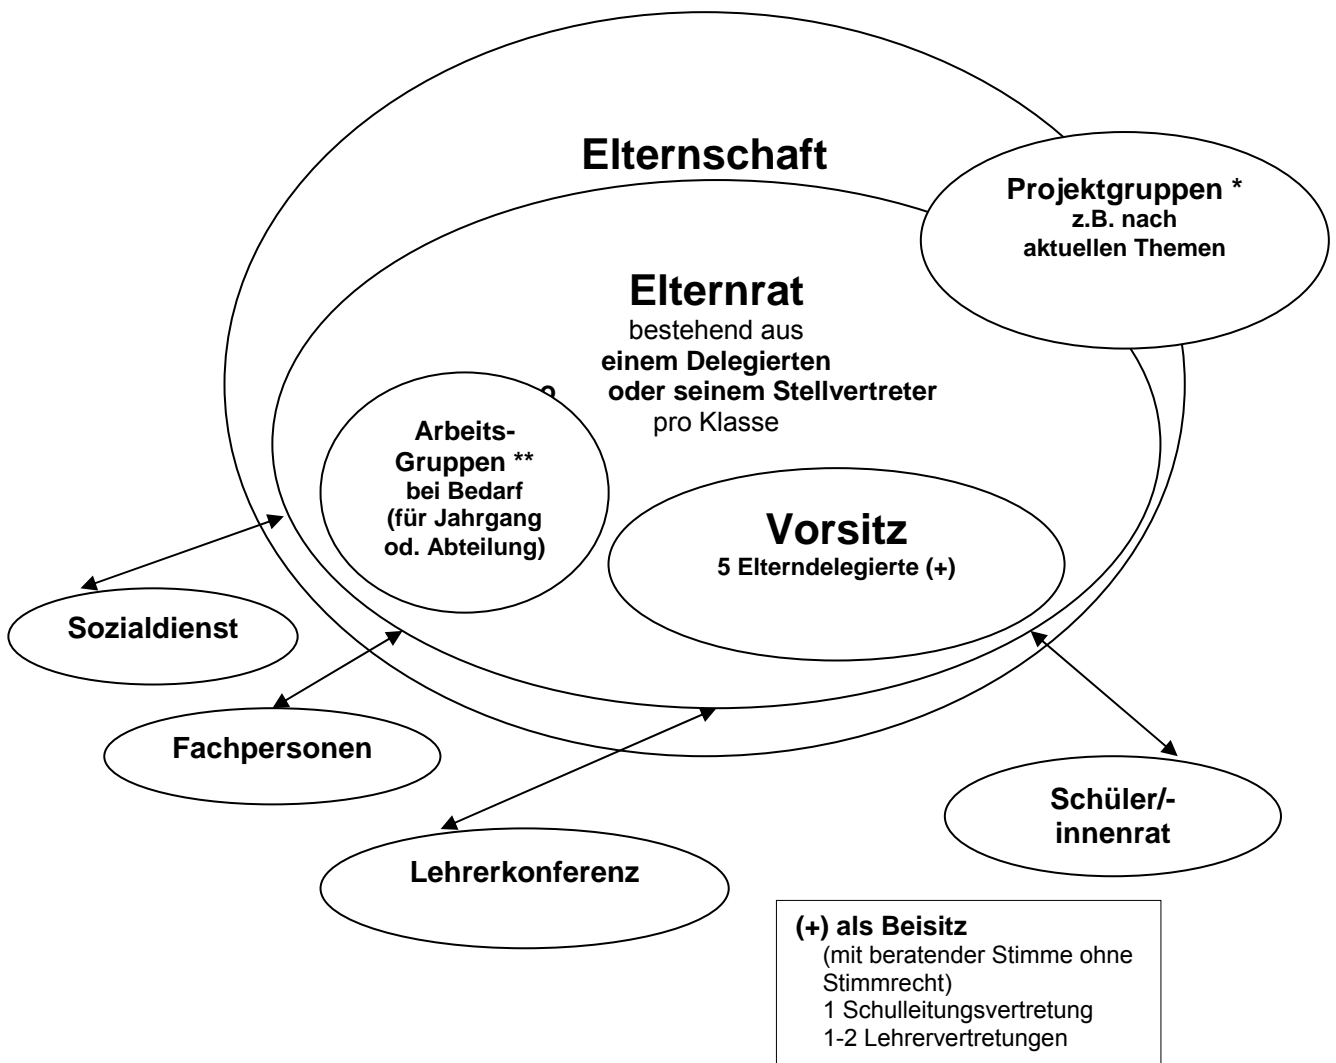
Elternschaft

Projektgruppen *
z.B. nach
aktuellen Themen

Elternrat
bestehend aus
einem Delegierten
oder seinem Stellvertreter
pro Klasse

Arbeits-
Gruppen **
bei Bedarf
(für Jahrgang
od. Abteilung)

Vorsitz
5 Elterndelegierte (+)

Sozialdienst

Fachpersonen

Lehrerkonferenz

Schüler/-
innenrat

(+) als Beisitz
(mit beratender Stimme ohne Stimmrecht)
1 Schulleitungsvertretung
1-2 Lehrervertretungen